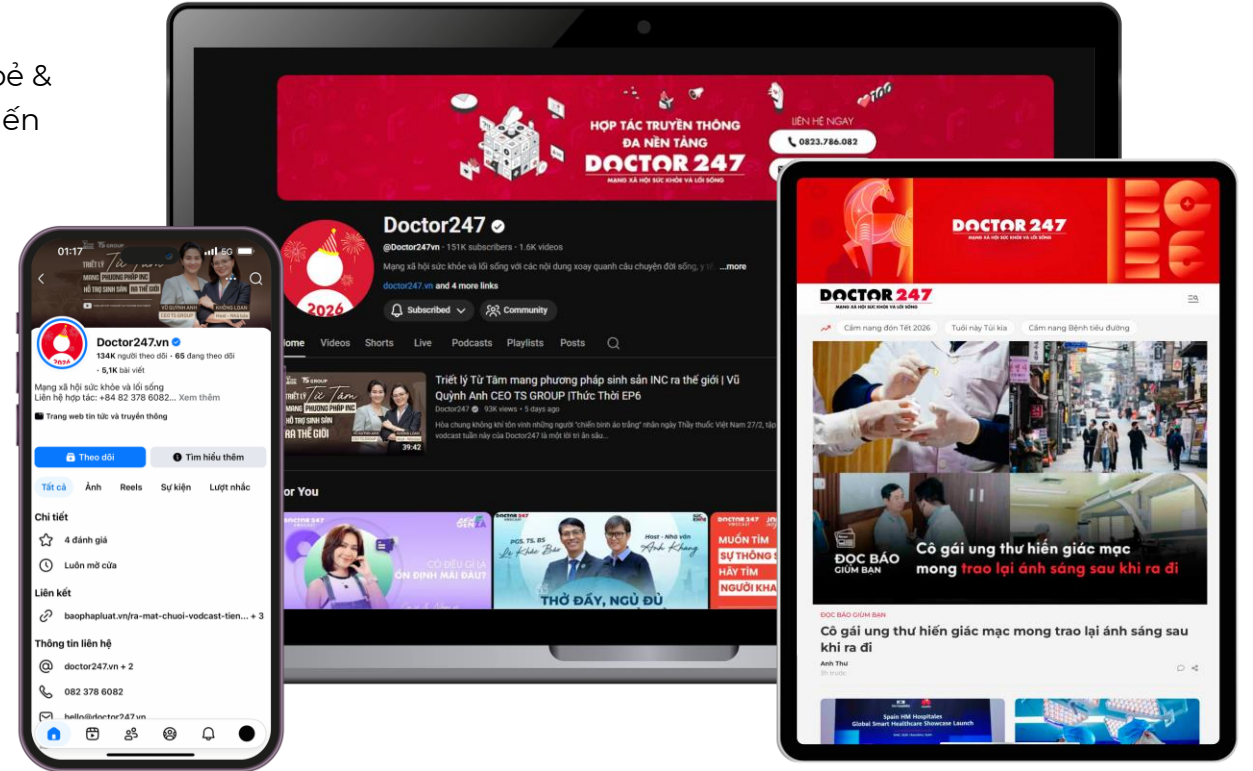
ẻ &
ến

HỢP TÁC TRUYỀN THÔNG ĐA NỀN TẢNG
DOCTOR 247
MẠNG XÃ HỘI SỨC KHỎE VÀ LỐI SỐNG
LIÊN HỆ NGAY
0823.786.082

Doctor247
@Doctor247vn · 151K subscribers · 1.6K videos
Mạng xã hội sức khỏe và lối sống với các nội dung xoay quanh câu chuyện đời sống, y ...more
doctor247.vn and 4 more links
Subscribed
Community
Home Videos Shorts Live Podcasts Playlists Posts

Triết lý Từ Tâm mang phương pháp sinh sản INC ra thế giới | Vũ Quỳnh Anh CEO TS GROUP |Thức Thời EP6
Doctor247 · 93K views · 5 days ago
Hòa chung không khí tôn vinh những người "chiến binh áo trắng" nhân ngày Thầy thuốc Việt Nam 27/2, tập vodcast tuần này của Doctor247 là một lời tri ân sâu...
39:42

For You
CÓ ĐIỀU GÌ LÀ ỔN ĐỊNH MÃI ĐÂU?
THỞ ĐẦY, NGỦ ĐỦ
MUỐN TÌM SỰ THÔNG HÃY TÌM NGƯỜI KHÁ

01:17
Doctor247.vn
134K người theo dõi · 65 đang theo dõi · 5,1K bài viết
Mạng xã hội sức khỏe và lối sống
Liên hệ hợp tác: +84 82 378 6082... Xem thêm
Trang web tin tức và truyền thông
Theo dõi
Tìm hiểu thêm
Tất cả Ảnh Reels Sự kiện Lượt nhắc
Chi tiết
4 đánh giá
Luôn mở cửa
Liên kết
baophapluat.vn/ra-mat-chuoi-vodcast-tien... + 3
Thông tin liên hệ
doctor247.vn + 2
082 378 6082
hello@doctor247.vn

DOCTOR 247
DOCTOR 247
Cẩm nang đón Tết 2026
Tuổi này Tuổi kia
Cẩm nang Bệnh tiểu đường
ĐỌC BÁO GIÙM BẠN
Cô gái ung thư hiến giác mạc mong trao lại ánh sáng sau khi ra đi
ĐỌC BÁO GIÙM BẠN
Cô gái ung thư hiến giác mạc mong trao lại ánh sáng sau khi ra đi
Anh Thư
Spain HM Hospitals
Global Smart Healthcare Showcase Launch